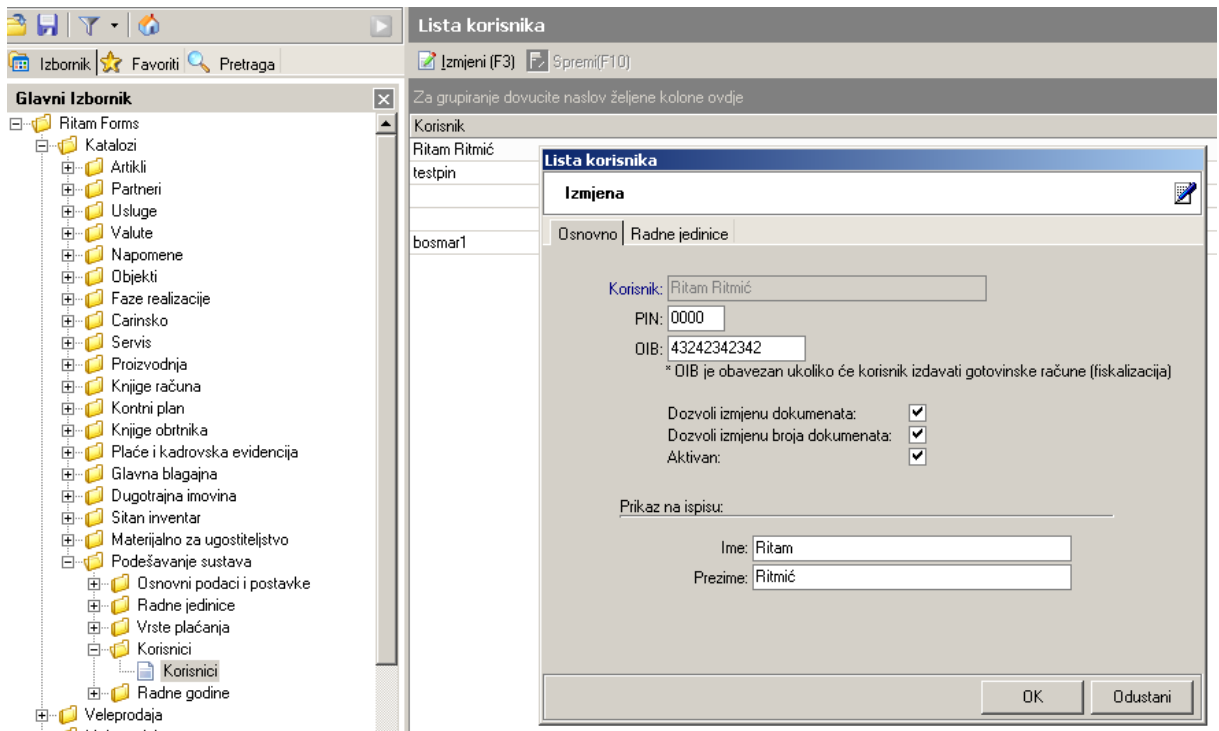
Izbornik Favoriti Pretraga

Glavni Izbornik

Ritam Forms
Katalozi
Artikli
Partneri
Usluge
Valute
Napomene
Objekti
Faze realizacije
Carinsko
Servis
Proizvodnja
Knjige računa
Kontni plan
Knjige obrtnika
Plaće i kadrovska evidencija
Glavna blagajna
Dugotrajna imovina
Sitan inventar
Materijalno za ugostiteljstvo
Podešavanje sustava
Osnovni podaci i postavke
Radne jedinice
Vrste plaćanja
Korisnici
Korisnici
Radne godine
Veleprodaja

Lista korisnika

Izmjeni (F3) Spremi(F10)

Za grupiranje dovucite naslov željene kolone ovdje

Korisnik
Ritam Ritmić
testpin
bosmar1

Lista korisnika

Izmjena

Osnovno | Radne jedinice

Korisnik: Ritam Ritmić
PIN: 0000
OIB: 43242342342
* OIB je obavezan ukoliko će korisnik izdavati gotovinske račune (fiskalizacija)

Dozvoli izmjenu dokumenata: ✔
Dozvoli izmjenu broja dokumenata: ✔
Aktivan: ✔

Prikaz na ispisu:

Ime: Ritam
Prezime: Ritmić

OK Odustani